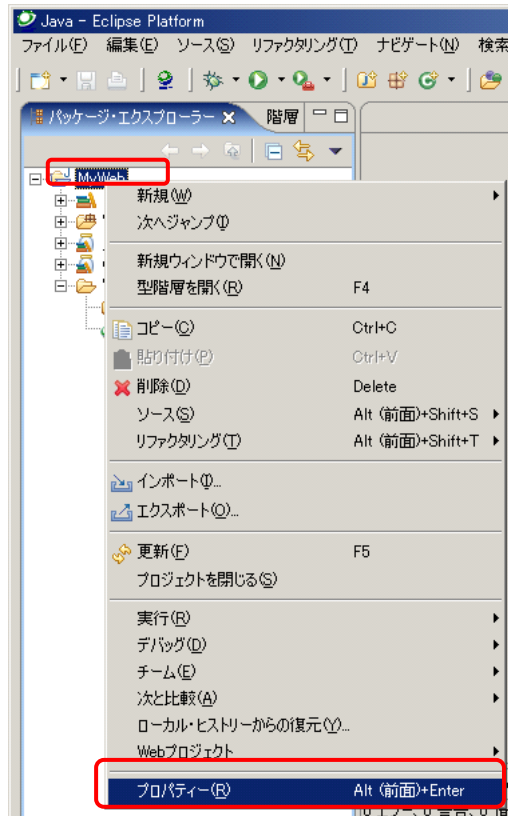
Java - Eclipse Platform

ファイル(F) 編集(E) ソース(S) リファクタリング(T) ナビゲート(N) 検索

パッケージ・エクスプローラー 階層

MyWeb

新規(W)
次へジャンプ(I)
新規ウィンドウで開く(N)
型階層を開く(R) F4
コピー(C) Ctrl+C
貼り付け(P) Ctrl+V
削除(D) Delete
ソース(S) Alt (前面)+Shift+S
リファクタリング(T) Alt (前面)+Shift+T
インポート(I)...
エクスポート(O)...
更新(F) F5
プロジェクトを閉じる(S)
実行(R)
デバッグ(D)
チーム(E)
次と比較(A)
ローカル・ヒストリーからの復元(Y)...
Webプロジェクト
プロパティー(R) Alt (前面)+Enter